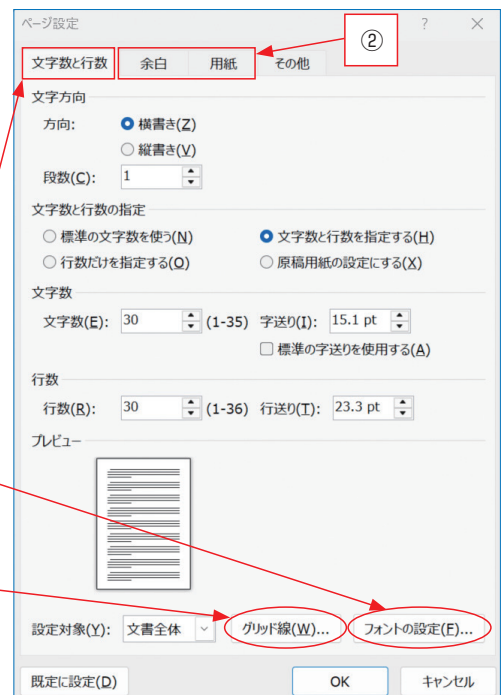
ページ設定 ? ×

②

文字数と行数 余白 用紙 その他

文字方向

方向: 横書き(Z)

縦書き(V)

段数(C): 1

文字数と行数の指定

標準の文字数を使う(N)

文字数と行数を指定する(H)

行数だけを指定する(O)

原稿用紙の設定にする(X)

文字数

文字数(E): 30 (1-35) 字送り(I): 15.1 pt

標準の字送りを使用する(A)

行数

行数(R): 30 (1-36) 行送り(T): 23.3 pt

プレビュー

設定対象(Y): 文書全体 グリッド線(W)... フォントの設定(F)...

既定に設定(D) OK キャンセル